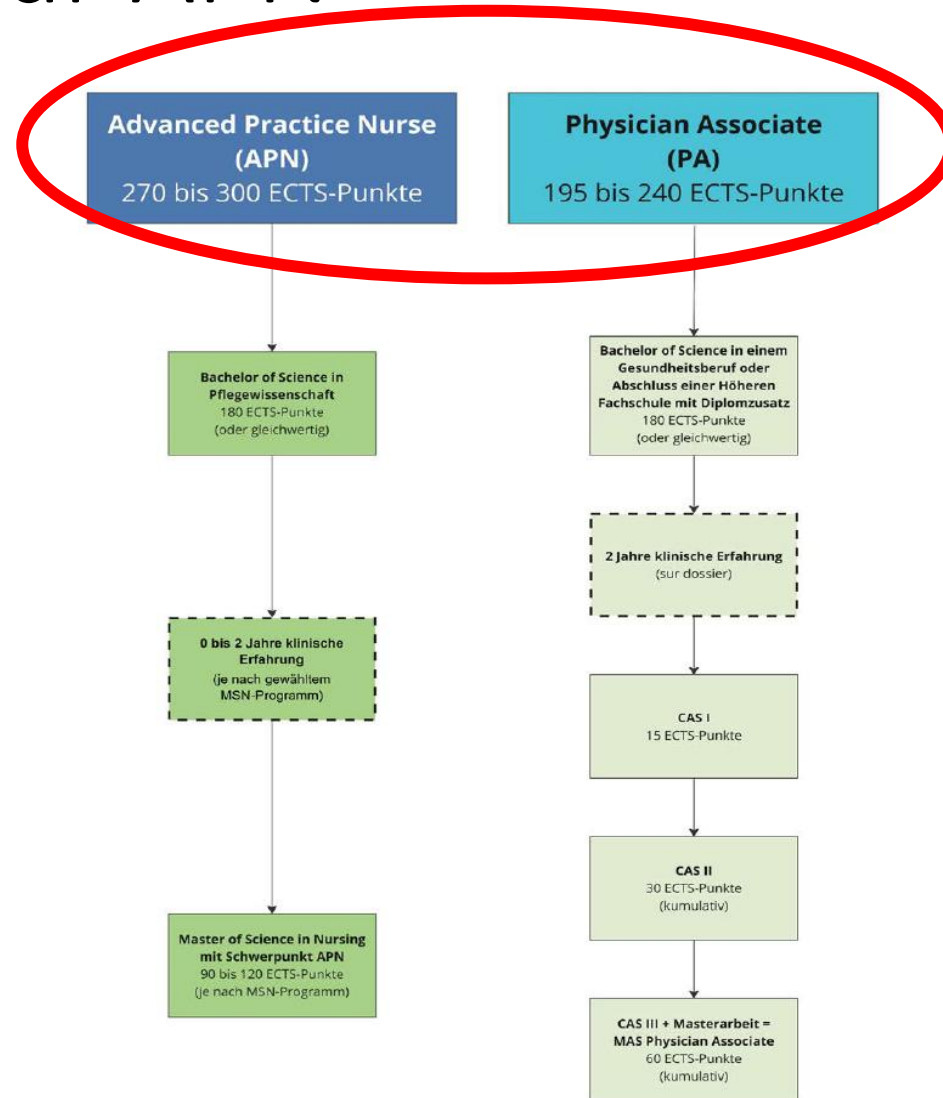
Advanced Practice Nurse (APN)
270 bis 300 ECTS-Punkte

Physician Associate (PA)
195 bis 240 ECTS-Punkte

Bachelor of Science in Pflegewissenschaft
180 ECTS-Punkte
(oder gleichwertig)

0 bis 2 Jahre klinische Erfahrung
(je nach gewähltem MSN-Programm)

Master of Science in Nursing mit Schwerpunkt APN
90 bis 120 ECTS-Punkte
(je nach MSN-Programm)

Bachelor of Science in einem Gesundheitsberuf oder Abschluss einer Höheren Fachschule mit Diplomzusatz
180 ECTS-Punkte
(oder gleichwertig)

2 Jahre klinische Erfahrung
(sur dossier)

CAS I
15 ECTS-Punkte

CAS II
30 ECTS-Punkte
(kumulativ)

CAS III + Masterarbeit = MAS Physician Associate
60 ECTS-Punkte
(kumulativ)